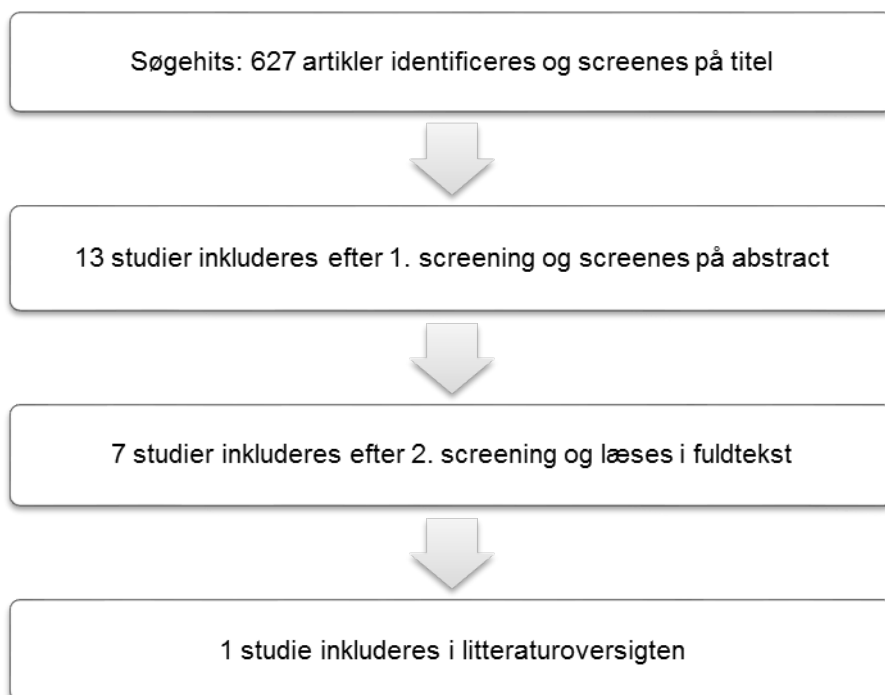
Søgehits: 627 artikler identificeres og screenes på titel

13 studier inkluderes efter 1. screening og screenes på abstract

7 studier inkluderes efter 2. screening og læses i fuldtekst

1 studie inkluderes i litteraturoversigten